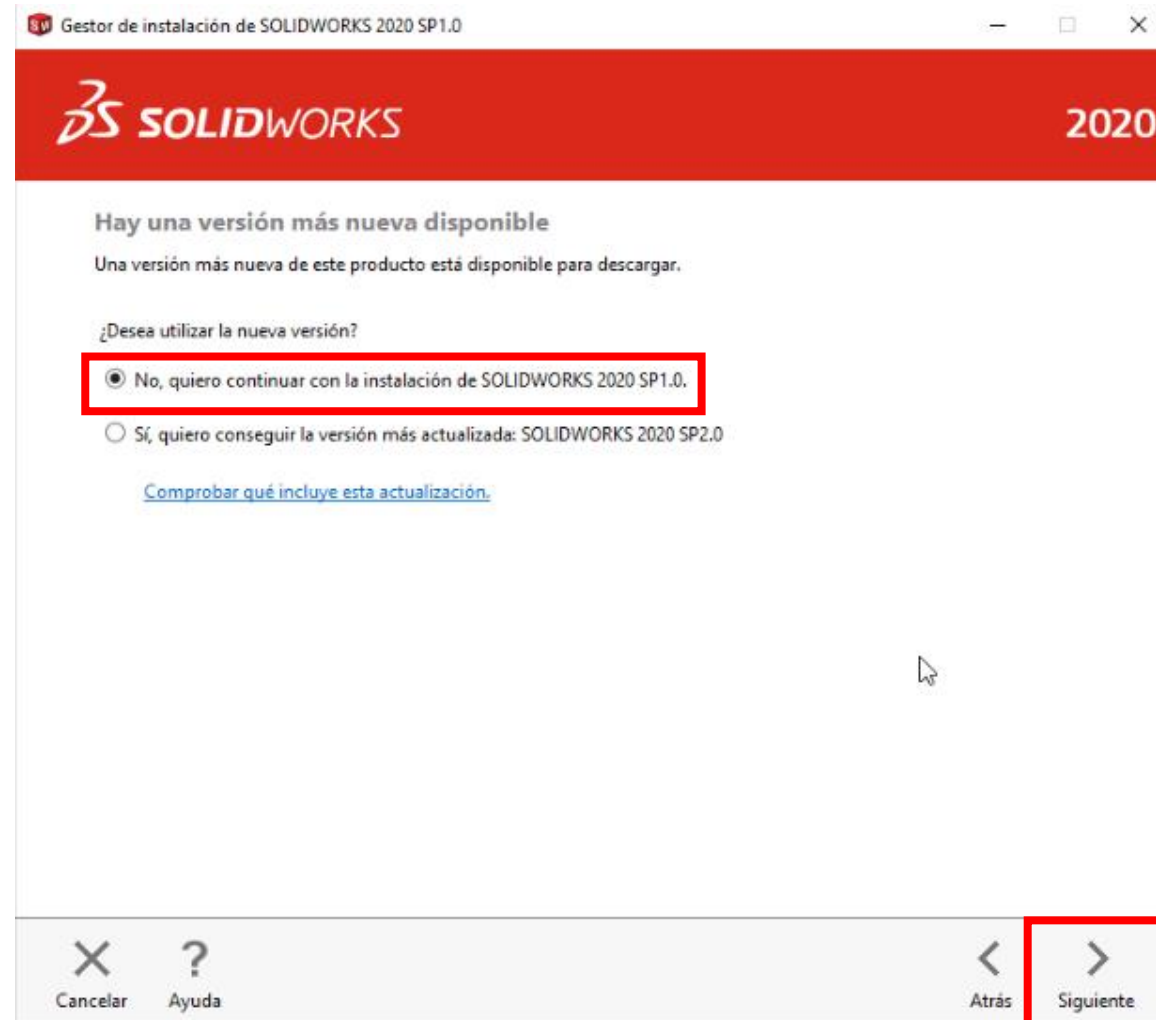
Gestor de instalación de SOLIDWORKS 2020 SP1.0

3DS SOLIDWORKS

2020

Hay una versión más nueva disponible

Una versión más nueva de este producto está disponible para descargar.

¿Desea utilizar la nueva versión?

No, quiero continuar con la instalación de SOLIDWORKS 2020 SP1.0.

Sí, quiero conseguir la versión más actualizada: SOLIDWORKS 2020 SP2.0

Comprobar qué incluye esta actualización.

Cancelar

Ayuda

Atrás

Siguiente